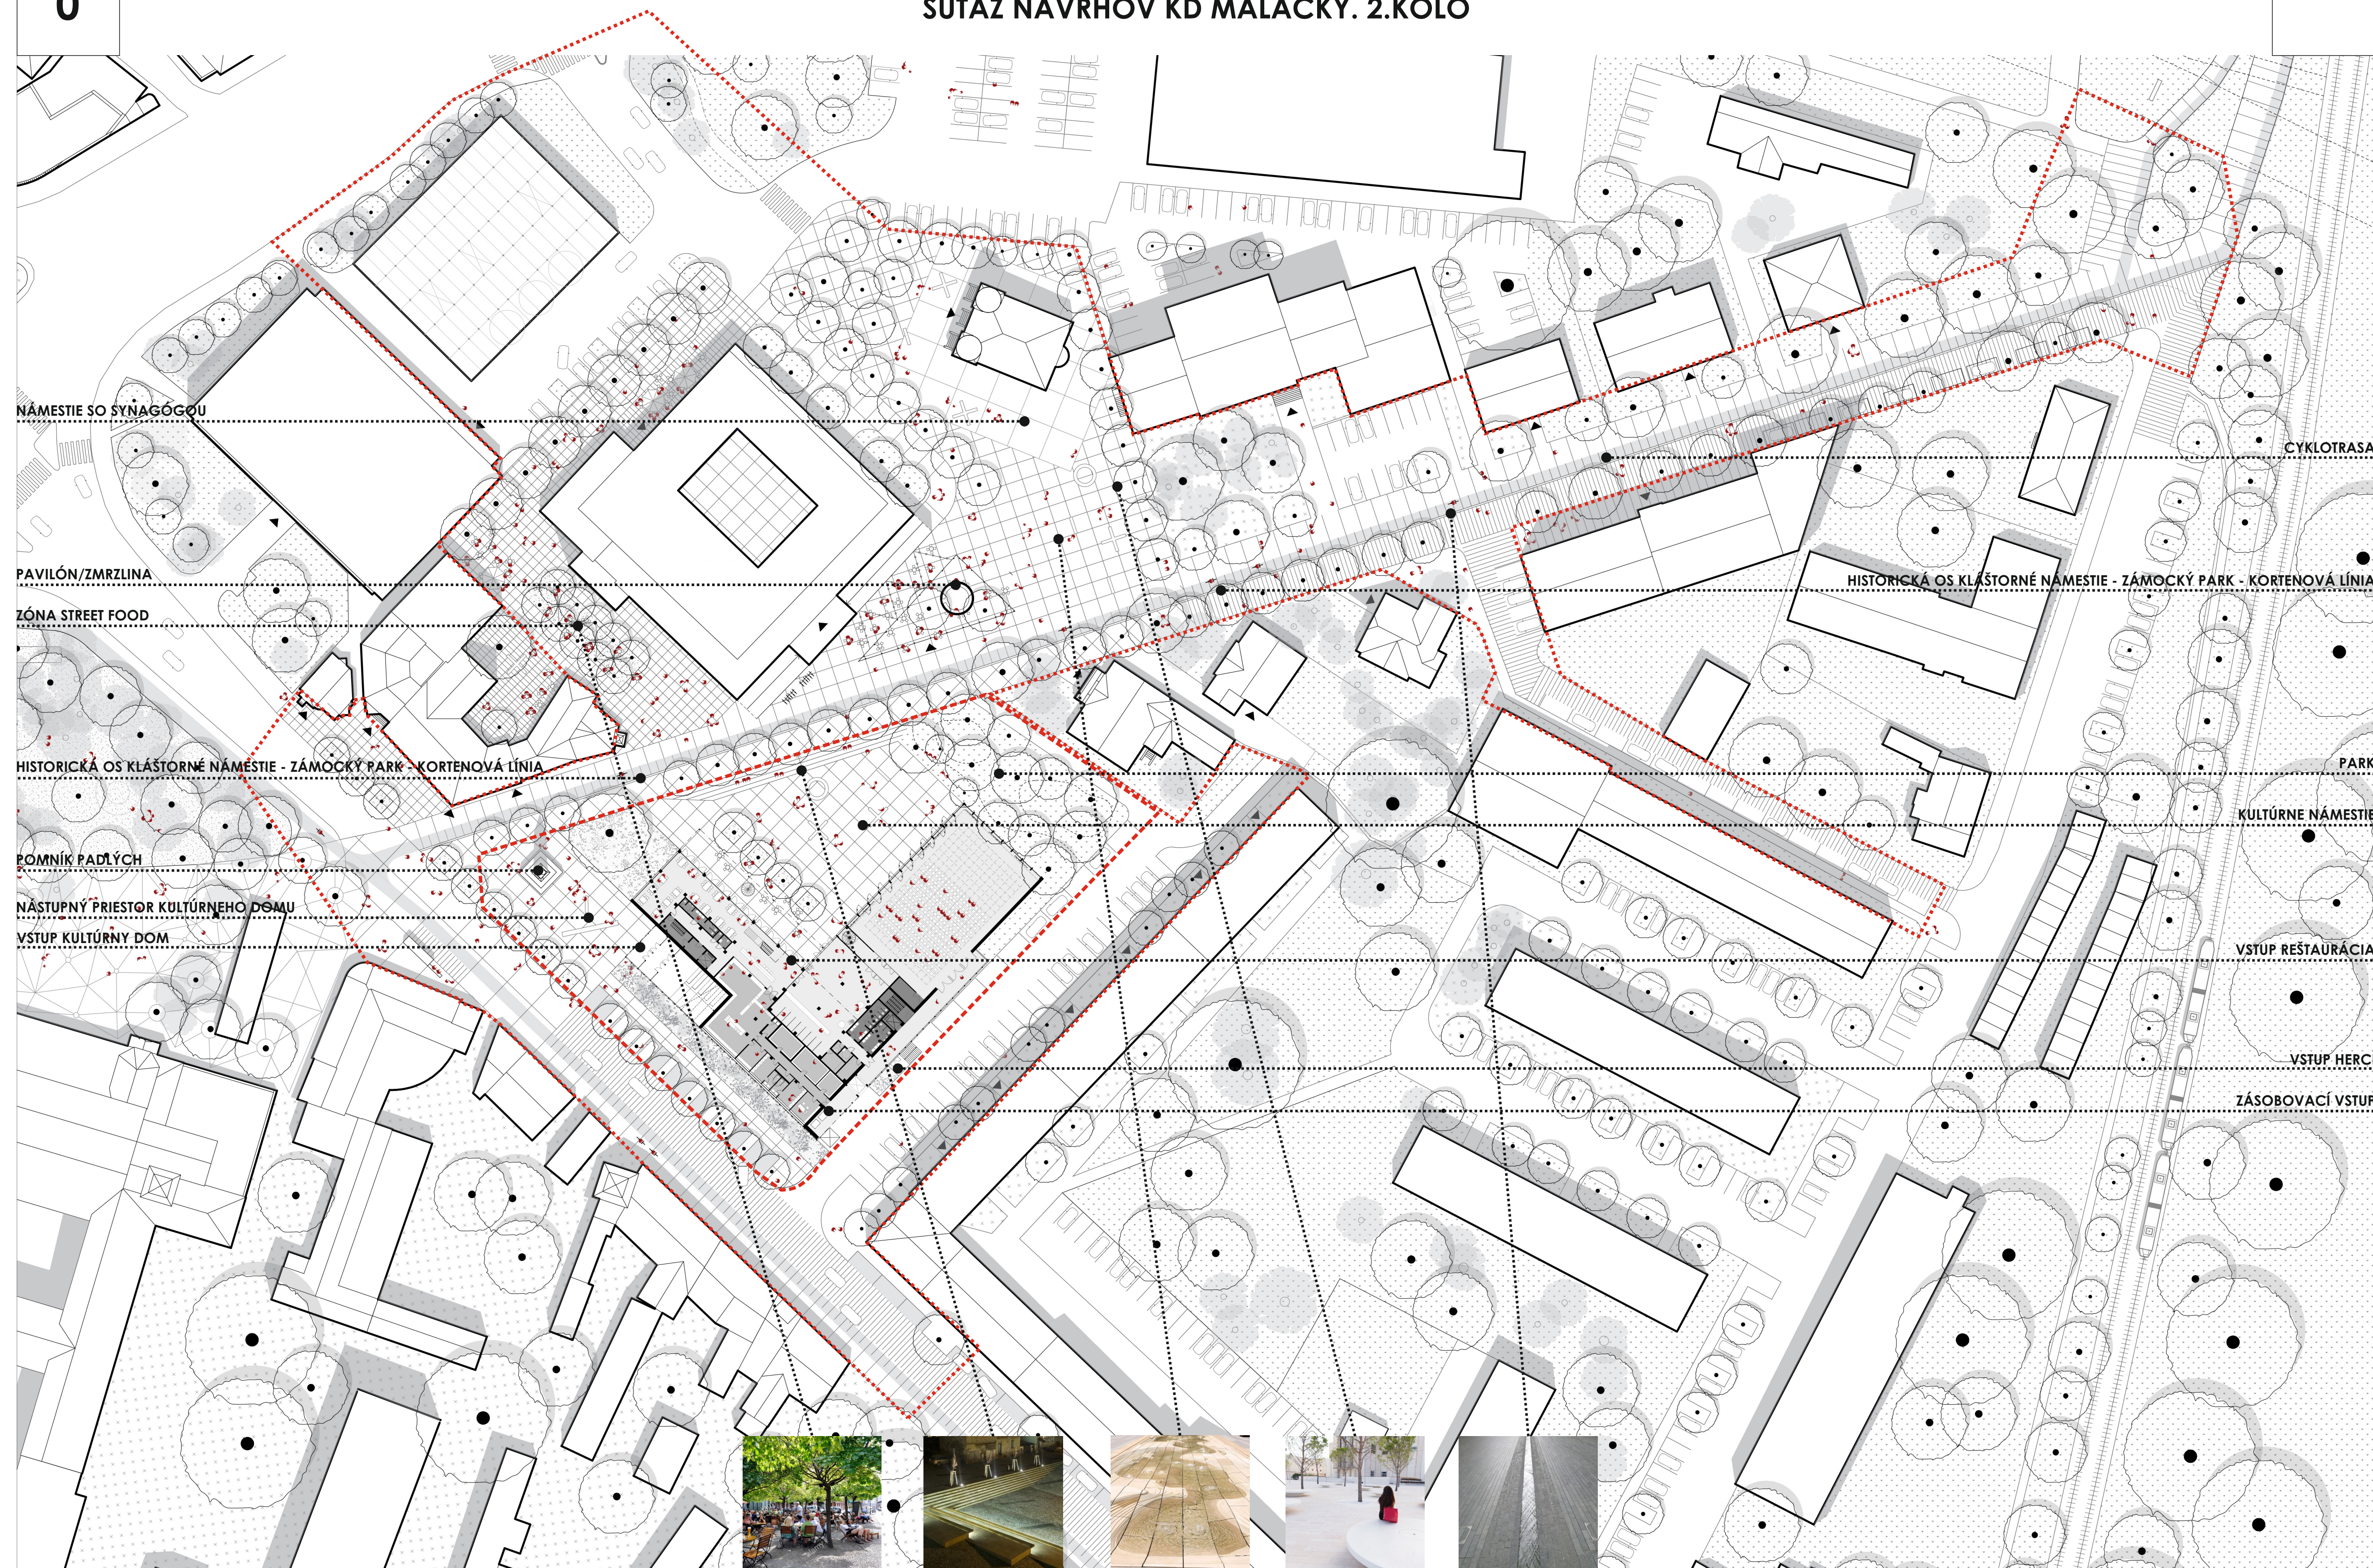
0

SÚŤAŽ NÁVRHOV KD MALACKY. 2.KOLO

NÁMESTIE SO SYNAGÓGOU

CYKLOTRASA

PAVILÓN/ZMRZLINA

HISTORICKÁ OS KLÁŠTORNÉ NÁMESTIE - ZÁMOCKÝ PARK - KORTENOVÁ LÍNIA

ZÓNA STREET FOOD

HISTORICKÁ OS KLÁŠTORNÉ NÁMESTIE - ZÁMOCKÝ PARK - KORTENOVÁ LÍNIA

PARK

KULTÚRNE NÁMESTIE

POMNÍK PADLÝCH

NÁSTUPNÝ PRIESTOR KULTÚRNEHO DOMU

VSTUP KULTÚRNY DOM

VSTUP REŠTAURÁCIA

VSTUP HERC

ZÁSOBOVACÍ VSTUP